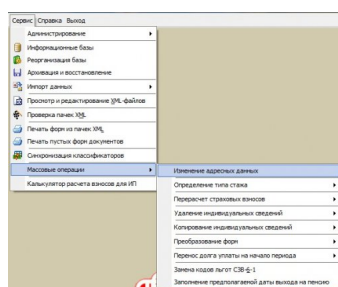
Сервис Справка Выход

Администрирование
Информационные базы
Реорганизация базы
Архивация и восстановление
Импорт данных
Просмотр и редактирование XML-файлов
Проверка пачек XML
Печать форм из пачек XML
Печать пустых форм документов
Синхронизация классификаторов
Массовые операции
Калькулятор расчета взносов для ИП

Изменение адресных данных
Определение типа стажа
Перерасчет страховых взносов
Удаление индивидуальных сведений
Копирование индивидуальных сведений
Преобразование форм
Перенос долга уплаты на начало периода
Замена кодов льгот СЗВ-6-1
Заполнение предполагаемой даты выхода на пенсию